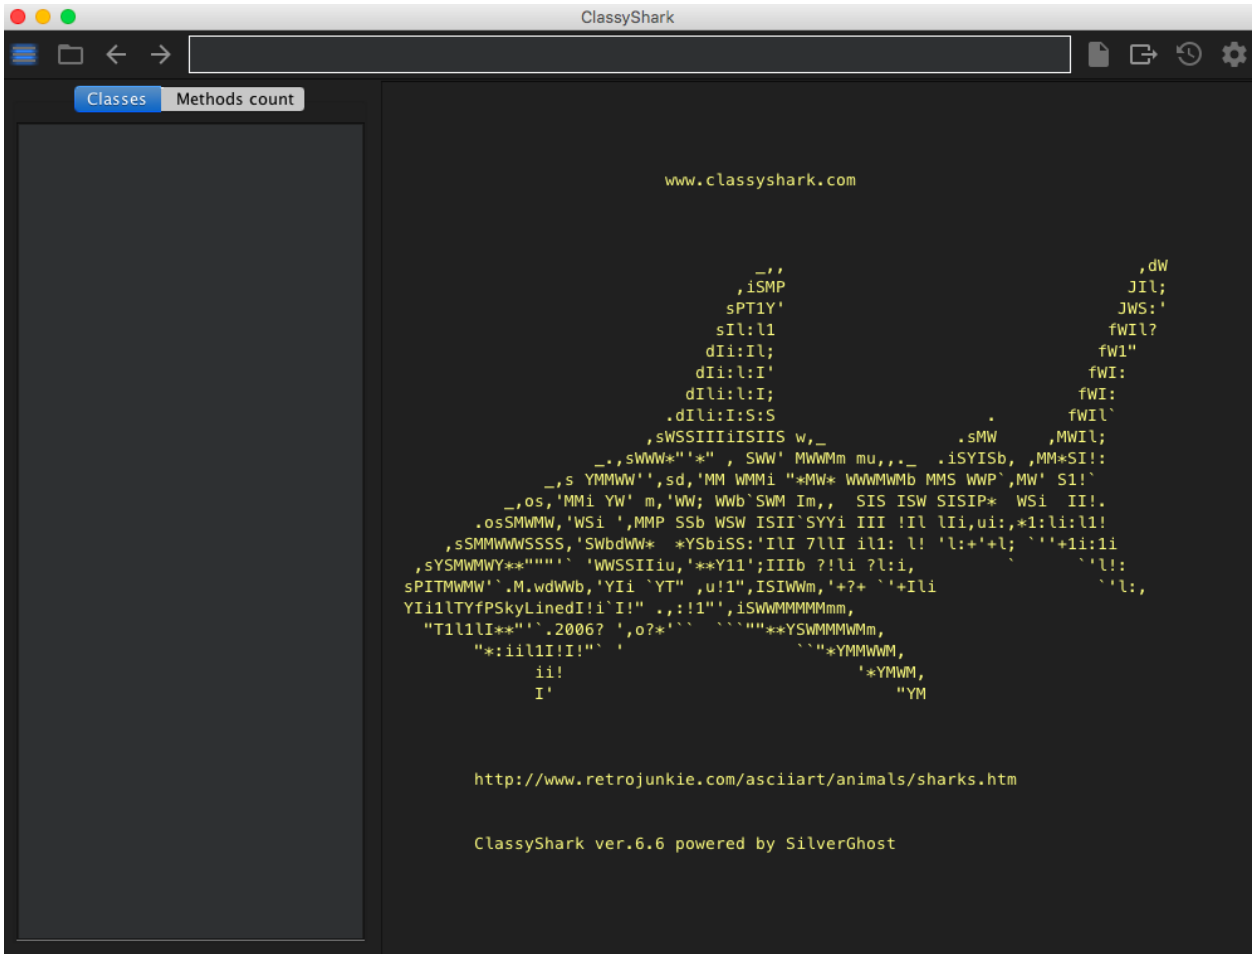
ClassyShark

Classes Methods count

www.classyshark.com

_,, ,dW
,iSMP JIl;
sPT1Y' JWS:'
sIl:l1 fWIl?
dIi:Il; fW1"
dIi:l:I' fWI:
dIli:l:I; fWI:
.dIli:I:S:S . fWIl`
,sWSSIIIiISIIS w,_ .sMW ,MWIl;
_.,sWWW*"'*" , SWW' MWWMm mu,,._ .iSYISb, ,MM*SI!:
_,s YMMWW'',sd,'MM WMMi "*MW* WWWMWMb MMS WWP`,MW' S1!`
_,os,'MMi YW' m,'WW; WWb`SWM Im,, SIS ISW SISIP* WSi II!.
.osSMWMW,'WSi ',MMP SSb WSW ISII`SYYi III !Il lIi,ui:,*1:li:l1!
,sSMMWWWSSSS,'SWbdWW* *YSbiSS:'IlI 7llI il1: l! 'l:+'+l; `''+1i:1i
,sYSMWMWY**"""'` 'WWSSIIiu,'**Y11';IIIb ?!li ?l:i, ` ``'l!:
sPITMWMW'`.M.wdWWb,'YIi `YT" ,u!1",ISIWWm,'+?+ `'+Ili `'l:,
YIi1lTYfPSkyLinedI!i`I!" .,:!1"',iSWWMMMMMmm,
"T1l1lI**"'`.2006? ',o?*'`` ```""**YSWMMMWMm,
"*:iil1I!I!"` ' ``"*YMMWWM,
ii! '*YMWM,
I' "YM

http://www.retrojunkie.com/asciiart/animals/sharks.htm

ClassyShark ver.6.6 powered by SilverGhost